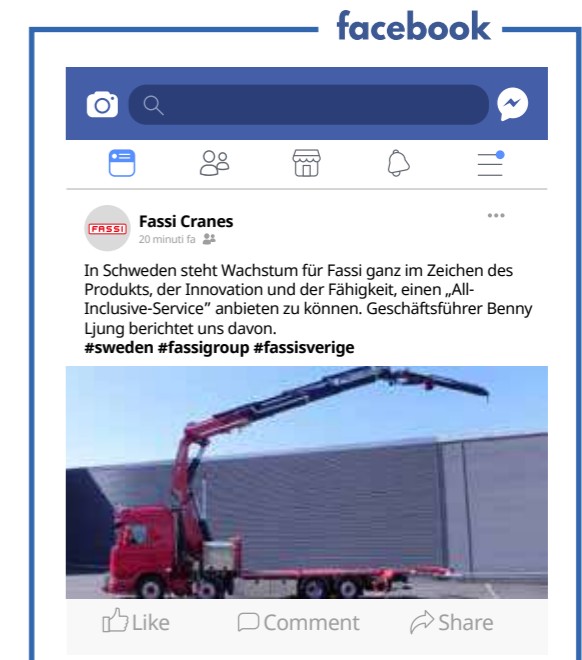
facebook

FASSI

Fassi Cranes
20 minuti fa

In Schweden steht Wachstum für Fassi ganz im Zeichen des Produkts, der Innovation und der Fähigkeit, einen „All-Inclusive-Service” anbieten zu können. Geschäftsführer Benny Ljung berichtet uns davon.
#sweden #fassigroup #fassisverige

Like Comment Share